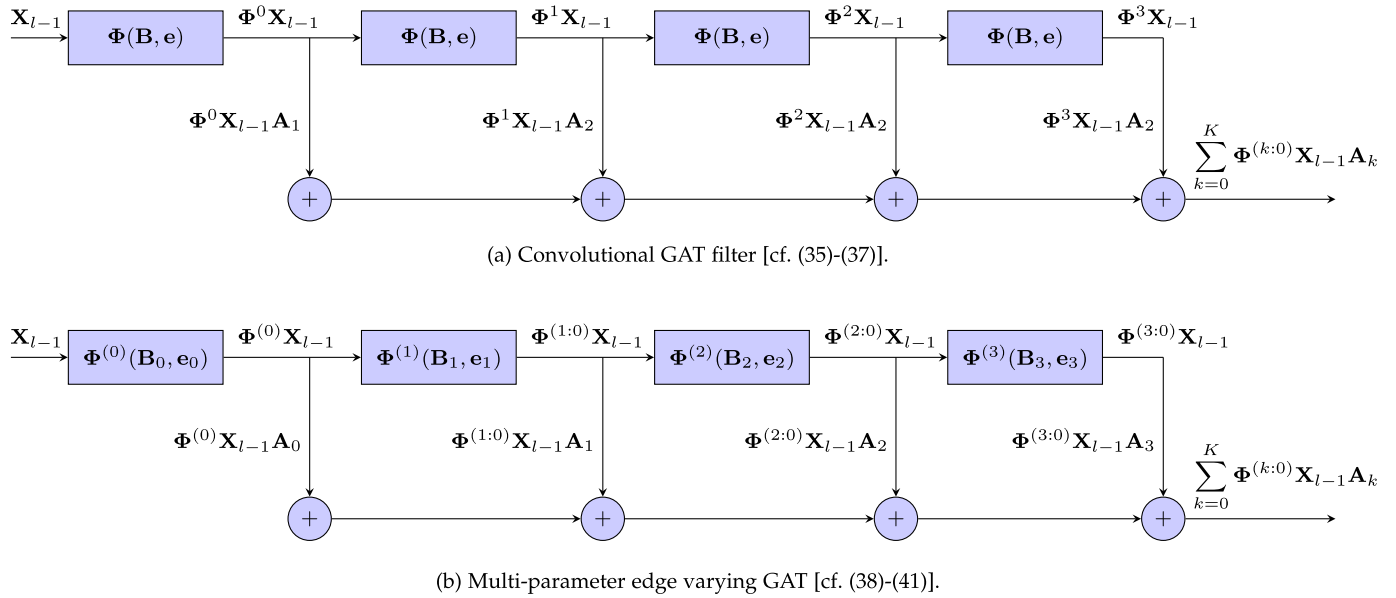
$\mathbf{X}_{l-1}$ $\mathbf{\Phi}(\mathbf{B},\mathbf{e})$ $\mathbf{\Phi}^0\mathbf{X}_{l-1}$ $\mathbf{\Phi}(\mathbf{B},\mathbf{e})$ $\mathbf{\Phi}^1\mathbf{X}_{l-1}$ $\mathbf{\Phi}(\mathbf{B},\mathbf{e})$ $\mathbf{\Phi}^2\mathbf{X}_{l-1}$ $\mathbf{\Phi}(\mathbf{B},\mathbf{e})$ $\mathbf{\Phi}^3\mathbf{X}_{l-1}$

$\mathbf{\Phi}^0\mathbf{X}_{l-1}\mathbf{A}_1$ $\mathbf{\Phi}^1\mathbf{X}_{l-1}\mathbf{A}_2$ $\mathbf{\Phi}^2\mathbf{X}_{l-1}\mathbf{A}_2$ $\mathbf{\Phi}^3\mathbf{X}_{l-1}\mathbf{A}_2$ $\sum_{k=0}^{K}\mathbf{\Phi}^{(k:0)}\mathbf{X}_{l-1}\mathbf{A}_k$

$+$ $+$ $+$ $+$

(a) Convolutional GAT filter [cf. (35)-(37)].

$\mathbf{X}_{l-1}$ $\mathbf{\Phi}^{(0)}(\mathbf{B}_0,\mathbf{e}_0)$ $\mathbf{\Phi}^{(0)}\mathbf{X}_{l-1}$ $\mathbf{\Phi}^{(1)}(\mathbf{B}_1,\mathbf{e}_1)$ $\mathbf{\Phi}^{(1:0)}\mathbf{X}_{l-1}$ $\mathbf{\Phi}^{(2)}(\mathbf{B}_2,\mathbf{e}_2)$ $\mathbf{\Phi}^{(2:0)}\mathbf{X}_{l-1}$ $\mathbf{\Phi}^{(3)}(\mathbf{B}_3,\mathbf{e}_3)$ $\mathbf{\Phi}^{(3:0)}\mathbf{X}_{l-1}$

$\mathbf{\Phi}^{(0)}\mathbf{X}_{l-1}\mathbf{A}_0$ $\mathbf{\Phi}^{(1:0)}\mathbf{X}_{l-1}\mathbf{A}_1$ $\mathbf{\Phi}^{(2:0)}\mathbf{X}_{l-1}\mathbf{A}_2$ $\mathbf{\Phi}^{(3:0)}\mathbf{X}_{l-1}\mathbf{A}_3$ $\sum_{k=0}^{K}\mathbf{\Phi}^{(k:0)}\mathbf{X}_{l-1}\mathbf{A}_k$

$+$ $+$ $+$ $+$

(b) Multi-parameter edge varying GAT [cf. (38)-(41)].